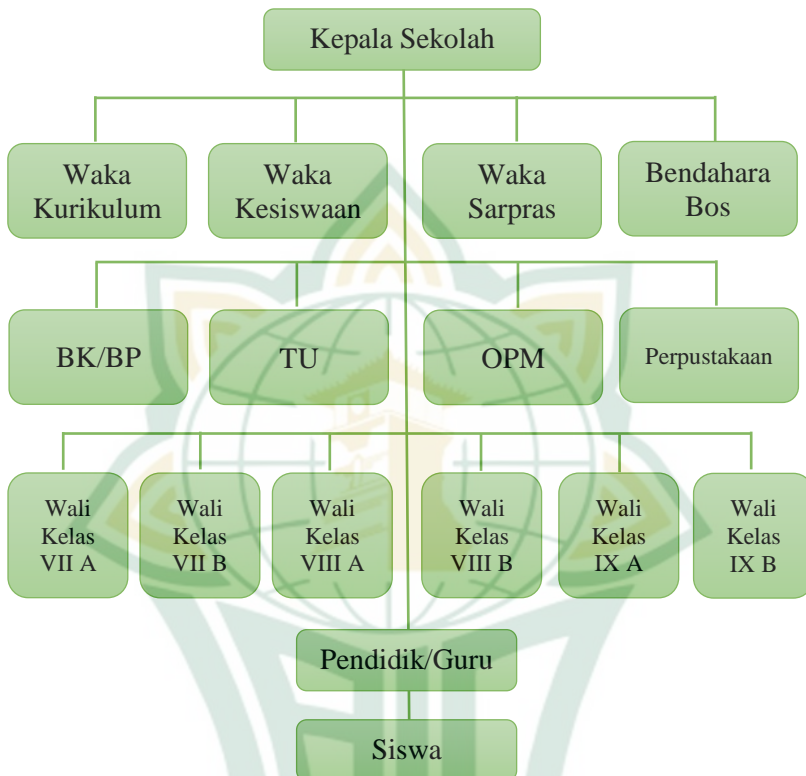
Kepala Sekolah

Waka Kurikulum

Waka Kesiswaan

Waka Sarpras

Bendahara Bos

BK/BP

TU

OPM

Perpustakaan

Wali Kelas VII A

Wali Kelas VII B

Wali Kelas VIII A

Wali Kelas VIII B

Wali Kelas IX A

Wali Kelas IX B

Pendidik/Guru

Siswa